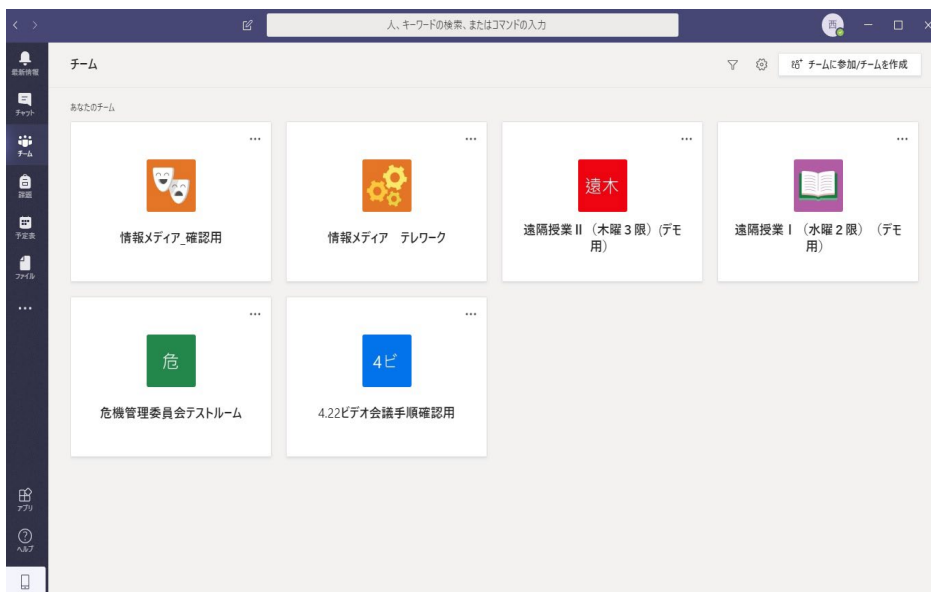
人、キーワードの検索、またはコマンドの入力

西

最新情報

チャット

チーム

課題

予定表

ファイル

...

アプリ

ヘルプ

チーム

チームに参加/チームを作成

あなたのチーム

...

情報メディア_確認用

...

情報メディア　テレワーク

...

遠木

遠隔授業 II （木曜３限）(デモ用)

...

遠隔授業 I （水曜２限）（デモ用）

...

危

危機管理委員会テストルーム

...

4ビ

4.22ビデオ会議手順確認用